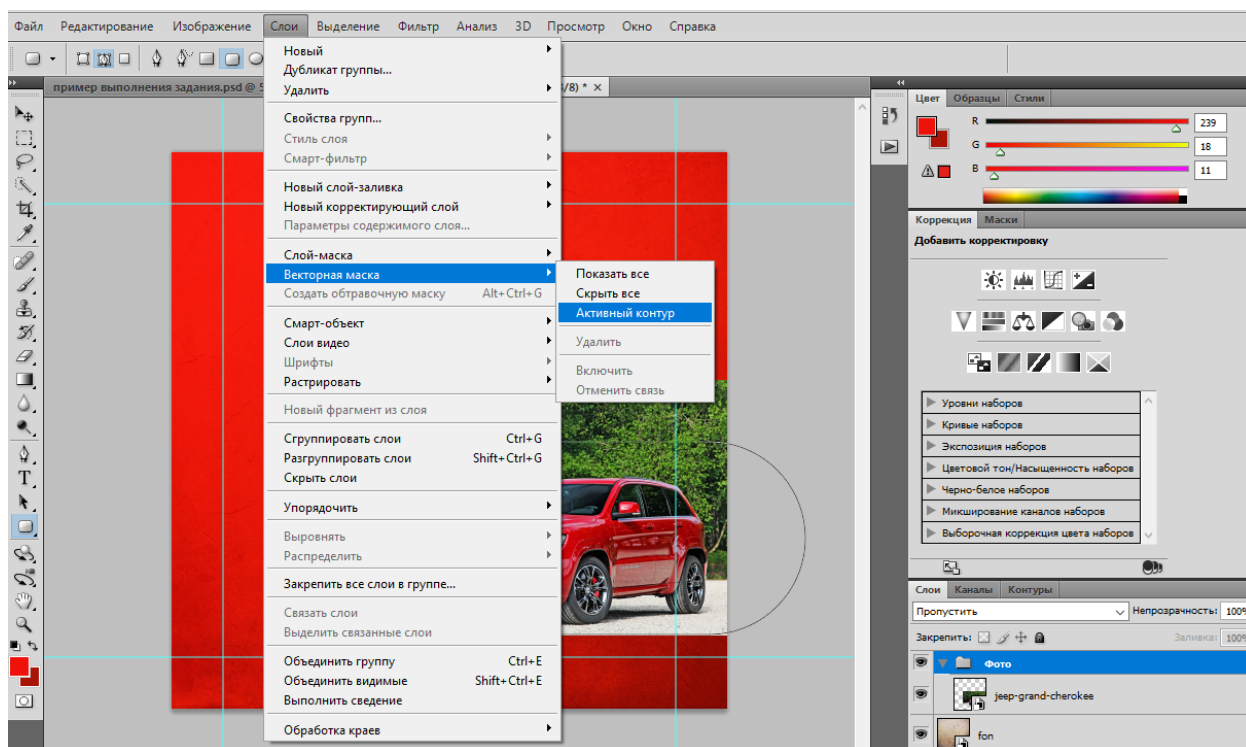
Файл Редактирование Изображение Слои Выделение Фильтр Анализ 3D Просмотр Окно Справка

пример выполнения задания.psd @ 5 /8) * ×

Новый
Дубликат группы...
Удалить

Свойства групп...
Стиль слоя
Смарт-фильтр

Новый слой-заливка
Новый корректирующий слой
Параметры содержимого слоя...

Слой-маска
Векторная маска
Создать обтравочную маску Alt+Ctrl+G

Смарт-объект
Слои видео
Шрифты
Растрировать

Новый фрагмент из слоя

Сгруппировать слои Ctrl+G
Разгруппировать слои Shift+Ctrl+G
Скрыть слои

Упорядочить

Выровнять
Распределить

Закрепить все слои в группе...

Связать слои
Выделить связанные слои

Объединить группу Ctrl+E
Объединить видимые Shift+Ctrl+E
Выполнить сведение

Обработка краев

Показать все
Скрыть все
Активный контур

Удалить

Включить
Отменить связь

Цвет Образцы Стили
R 239
G 18
B 11

Коррекция Маски
Добавить корректировку

Уровни наборов
Кривые наборов
Экспозиция наборов
Цветовой тон/Насыщенность наборов
Черно-белое наборов
Микширование каналов наборов
Выборочная коррекция цвета наборов

Слои Каналы Контуры
Пропустить Непрозрачность: 100%
Закрепить: Заливка: 100%
Фото
jeep-grand-cherokee
fon